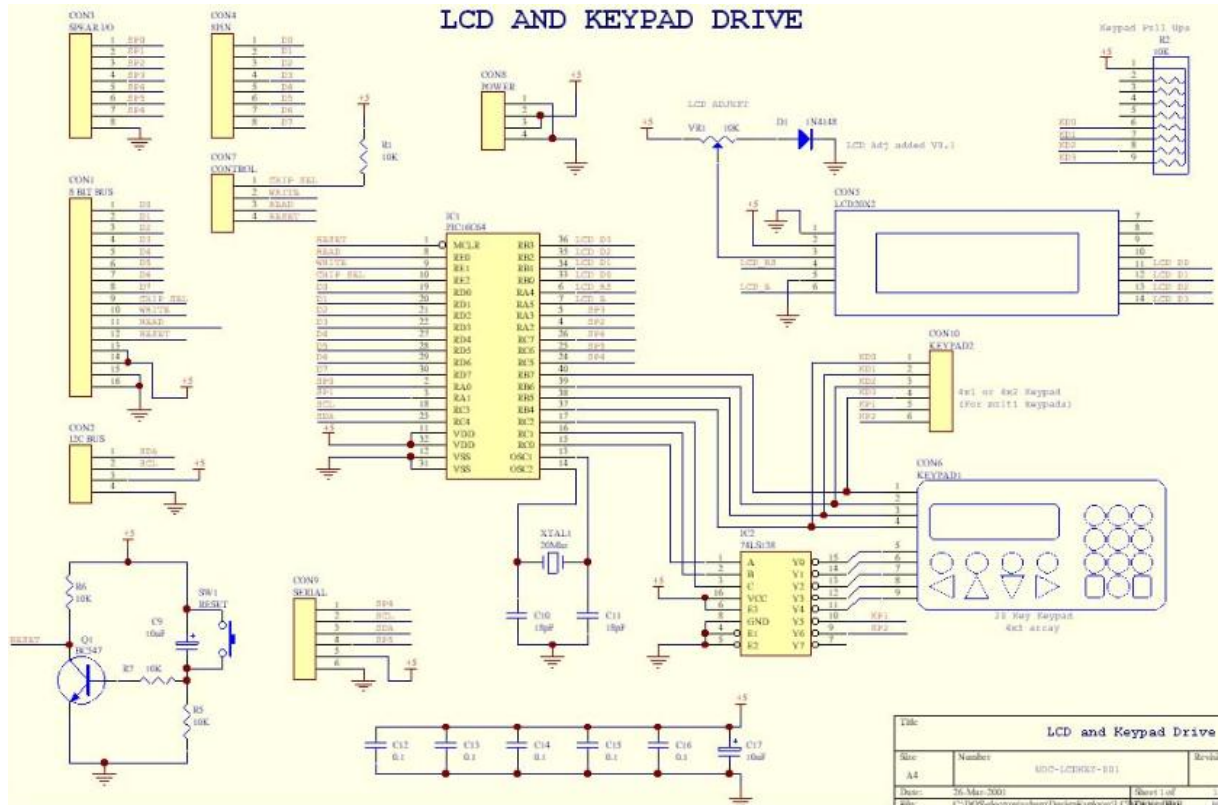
LCD AND KEYPAD DRIVE

CON3
SPEAR I/O
1 SP0
2 SP1
3 SP2
4 SP3
5 SP4
6 SP5
7 SP6
8

CON4
SHN
1 D0
2 D1
3 D2
4 D3
5 D4
6 D5
7 D6
8 D7

CON8
POWER
1
2
3
4
+5

LCD ADJUST
+5
VR1 10K
D1 1N4148
LCD Adj added V3.1

Keypad Pull Ups
R2
10K
+5
1
2
3
4
5
6
7
8
9
KD0
KD1
KD2
KD3

+5
R1
10K

CON7
CONTROL
1 CHIP SEL
2 WRITE
3 READ
4 RESET

CON1
8 BIT BUS
1 D0
2 D1
3 D2
4 D3
5 D4
6 D5
7 D6
8 D7
9 CHIP SEL
10 WRITE
11 READ
12 RESET
13
14
15
16
+5

IC1
PIC16C64
RESET 1 MCLR
READ 8 RE0
WRITE 9 RE1
CHIP SEL 10 RE2
D0 19 RD0
D1 20 RD1
D2 21 RD2
D3 22 RD3
D4 27 RD4
D5 28 RD5
D6 29 RD6
D7 30 RD7
SP0 2 RA0
SP1 3 RA1
SCL 18 RC3
SDA 23 RC4
+5 11 VDD
32 VDD
12 VSS
31 VSS
RB3 36 LCD D3
RB2 35 LCD D2
RB1 34 LCD D1
RB0 33 LCD D0
RA4 6 LCD E
RA5 7 LCD RS
RA3 5 SP3
RA2 4 SP2
RC7 26 SP6
RC6 25 SP5
RC5 24 SP4
RB7 40
RB6 39
RB5 38
RB4 37
RC2 17
RC1 16
RC0 15
OSC1 13
OSC2 14

+5
CON5
LCD20X2
1
2
3
LCD RS 4
5
LCD E 6
7
8
9
10
11 LCD D0
12 LCD D1
13 LCD D2
14 LCD D3

CON10
KEYPAD2
KD0 1
KD1 2
KD2 3
KD3 4
KP1 5
KP2 6
4x1 or 4x2 Keypad
(For multi keypads)

CON2
I2C BUS
1 SDA
2 SCL
3
4
+5

CON6
KEYPAD1
1
2
3
4
5
6
7
8
9
20 Key Keypad
4x5 array

XTAL1
20Mhz
C10
18pF
C11
18pF

IC2
74LS138
1 A
2 B
3 C
16 VCC
6 E3
8 GND
4 E1
5 E2
Y0 15
Y1 14
Y2 13
Y3 12
Y4 11
Y5 10
Y6 9
Y7 7
KP1
KP2
+5

+5
R6
10K
SW1
RESET
C9
10uF
RESET
Q1
BC547
R7 10K
R5
10K

CON9
SERIAL
1 SP6
2 SCL
3 SDA
4 SP5
5
6
+5

+5
C12 0.1
C13 0.1
C14 0.1
C15 0.1
C16 0.1
C17 10uF

Title
LCD and Keypad Drive
Size
A4
Number
SDC-LCDKEY-001
Revision
Date: 26-Mar-2001
Sheet 1 of 1
File: C:\DOS\electronics\Design\Keypad\LCD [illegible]